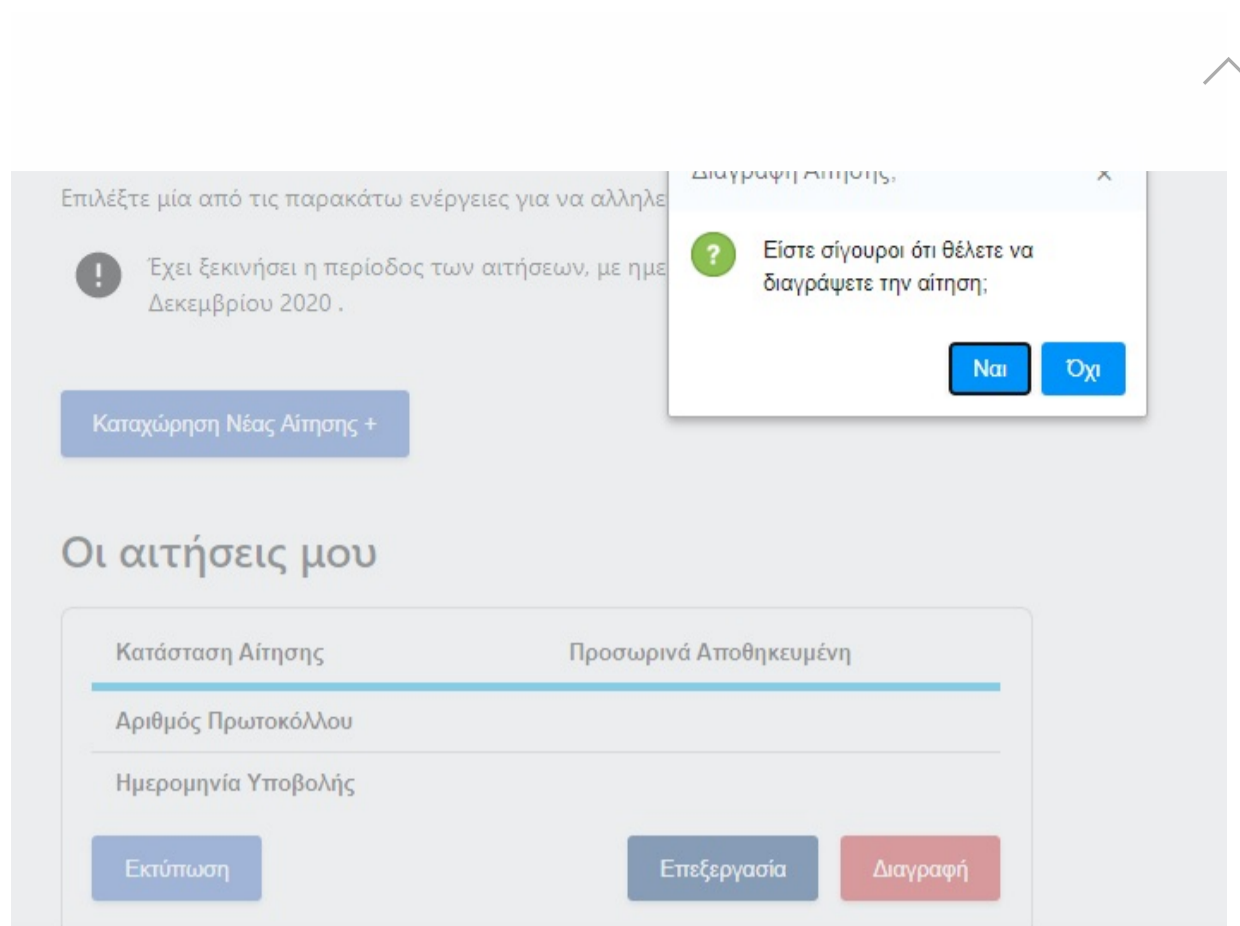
Διαγραφή Αίτησης;

x

Επιλέξτε μία από τις παρακάτω ενέργειες για να αλληλε

Έχει ξεκινήσει η περίοδος των αιτήσεων, με ημε Δεκεμβρίου 2020 .

Είστε σίγουροι ότι θέλετε να διαγράψετε την αίτηση;

Ναι

Όχι

Καταχώρηση Νέας Αίτησης +

Οι αιτήσεις μου

| Κατάσταση Αίτησης | Προσωρινά Αποθηκευμένη |
|---|---|
| Αριθμός Πρωτοκόλλου | |
| Ημερομηνία Υποβολής | |

Εκτύπωση

Επεξεργασία

Διαγραφή